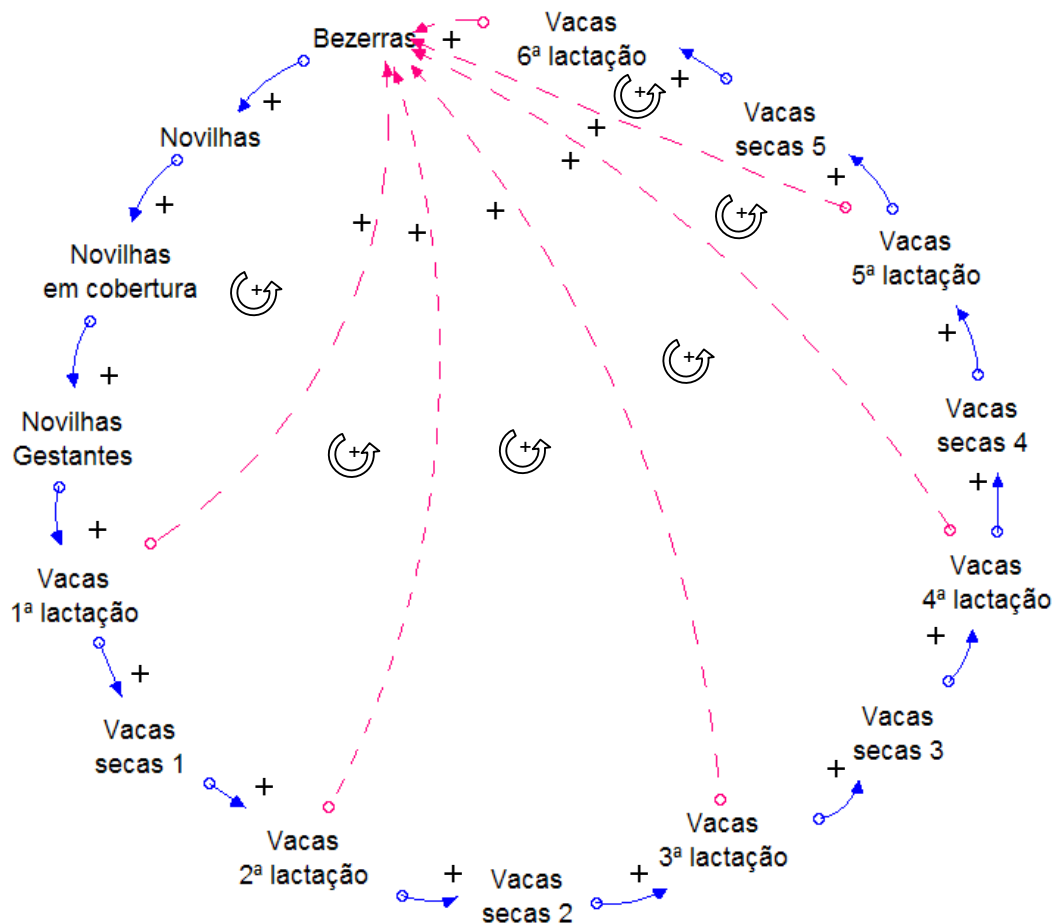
Bezerras
+
Vacas
6ª lactação
+
+
Novilhas
+
Novilhas
em cobertura
+
Novilhas
Gestantes
+
Vacas
1ª lactação
+
Vacas
secas 1
+
Vacas
2ª lactação
+
Vacas
secas 2
+
Vacas
3ª lactação
+
Vacas
secas 3
+
Vacas
4ª lactação
+
Vacas
secas 4
+
Vacas
5ª lactação
+
Vacas
secas 5
+
+
+
+
+
+
+